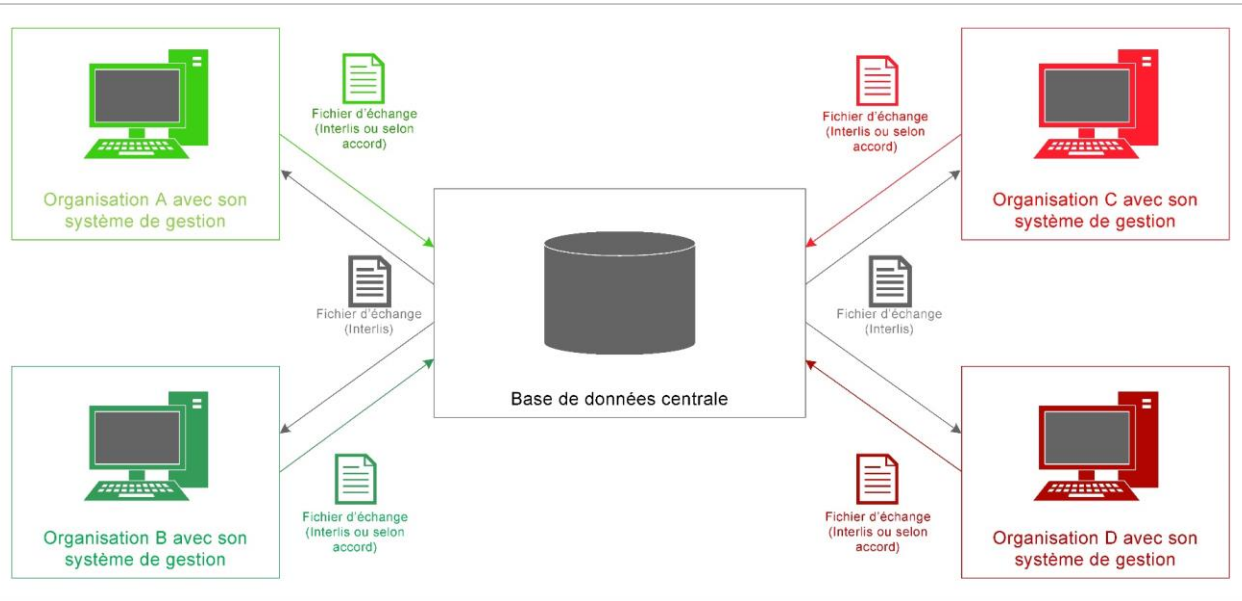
Fichier d'échange (Interlis ou selon accord)

Organisation A avec son système de gestion

Fichier d'échange (Interlis ou selon accord)

Organisation C avec son système de gestion

Fichier d'échange (Interlis)

Base de données centrale

Fichier d'échange (Interlis)

Organisation B avec son système de gestion

Fichier d'échange (Interlis ou selon accord)

Fichier d'échange (Interlis ou selon accord)

Organisation D avec son système de gestion